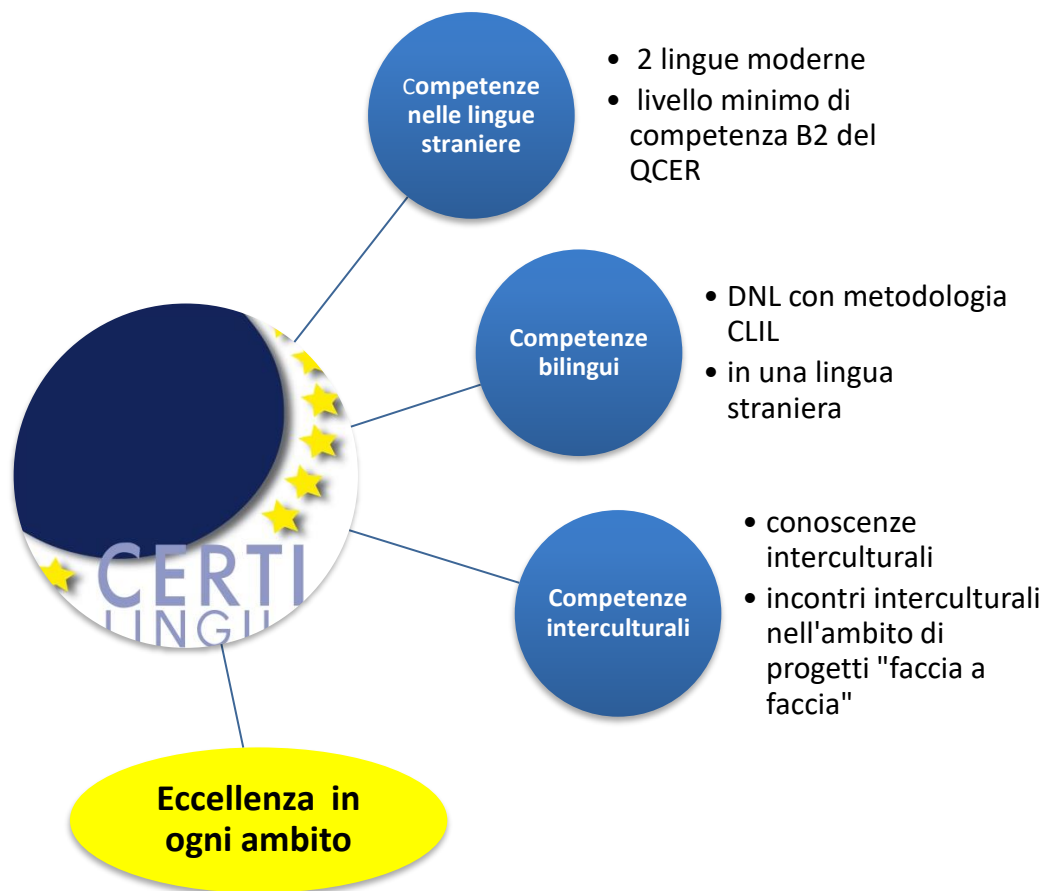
Competenze nelle lingue straniere

- 2 lingue moderne
- livello minimo di competenza B2 del QCER

Competenze bilingui

- DNL con metodologia CLIL
- in una lingua straniera

CERTI
LINGU

Competenze interculturali

- conoscenze interculturali
- incontri interculturali nell'ambito di progetti "faccia a faccia"

Eccellenza in ogni ambito